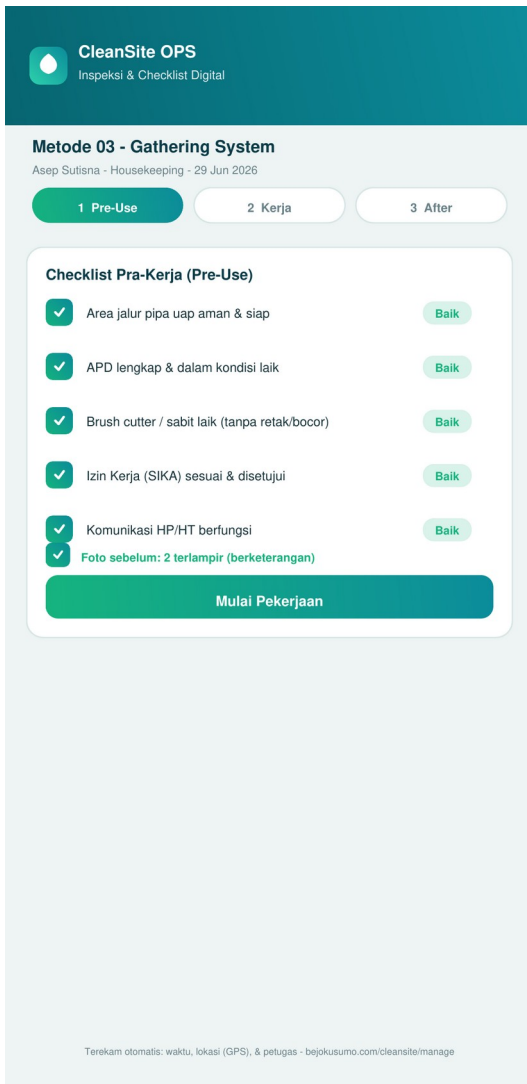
CleanSite OPS
Inspeksi & Checklist Digital

Metode 03 - Gathering System
Asep Sutisna - Housekeeping - 29 Jun 2026

1 Pre-Use
2 Kerja
3 After

Checklist Pra-Kerja (Pre-Use)

Area jalur pipa uap aman & siap
Baik

APD lengkap & dalam kondisi laik
Baik

Brush cutter / sabit laik (tanpa retak/bocor)
Baik

Izin Kerja (SIKA) sesuai & disetujui
Baik

Komunikasi HP/HT berfungsi
Baik

Foto sebelum: 2 terlampir (berketerangan)

Mulai Pekerjaan

Terekam otomatis: waktu, lokasi (GPS), & petugas - bejokusumo.com/cleansite/manage